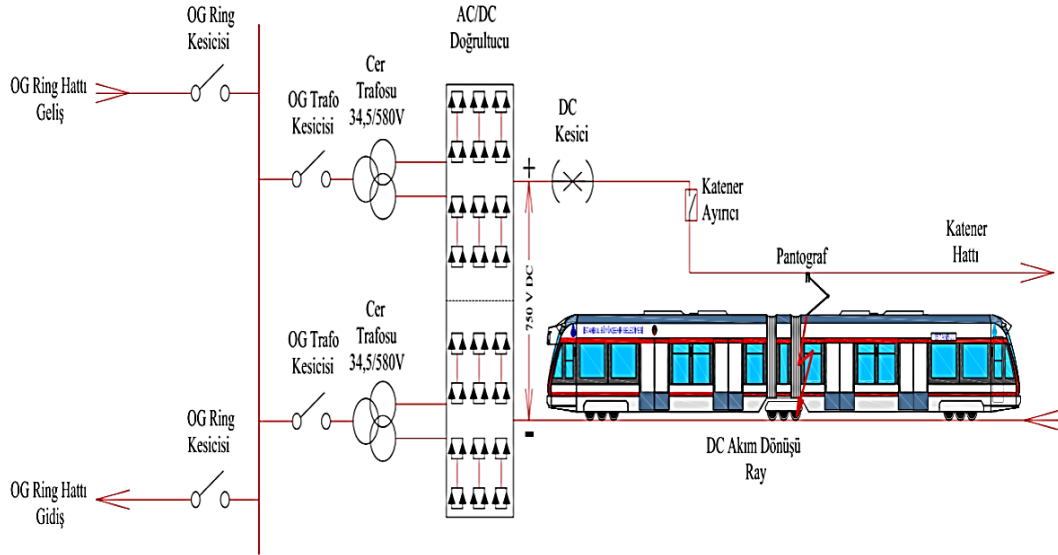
OG Ring Kesicisi

OG Ring Hattı Geliş

OG Trafo Kesicisi

Cer Trafosu 34,5/580V

AC/DC Doğrultucu

DC Kesici

+

Katener Ayırıcı

Katener Hattı

Pantograf

750 V DC

OG Trafo Kesicisi

Cer Trafosu 34,5/580V

OG Ring Kesicisi

-

DC Akım Dönüşü Ray

OG Ring Hattı Gidiş